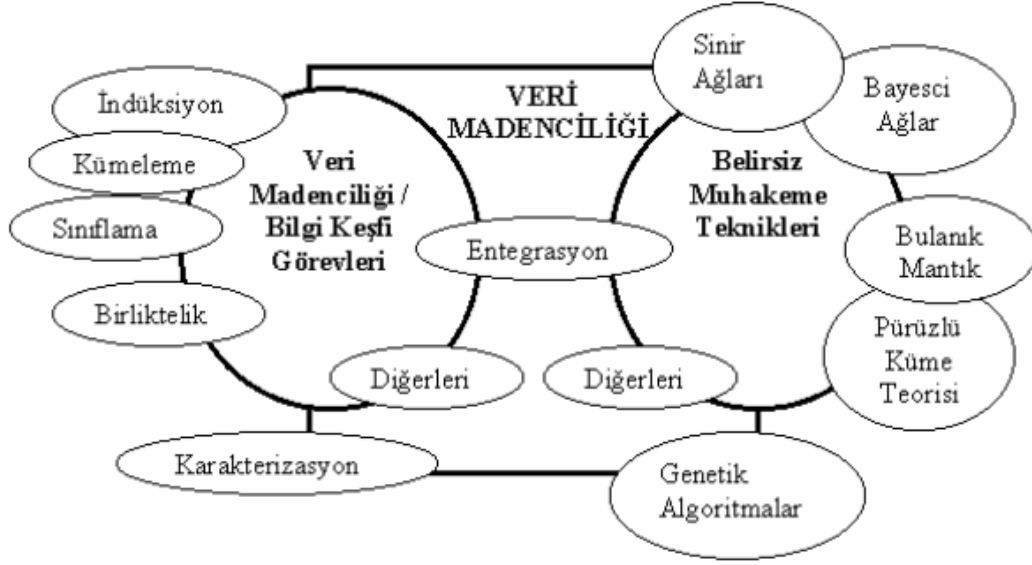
VERİ MADENCİLİĞİ

Veri Madenciliği / Bilgi Keşfi Görevleri

İndüksiyon

Kümeleme

Sınıflama

Birliktelik

Diğerleri

Karakterizasyon

Entegrasyon

Belirsiz Muhakeme Teknikleri

Sinir Ağları

Bayesci Ağlar

Bulanık Mantık

Pürüzlü Küme Teorisi

Diğerleri

Genetik Algoritmalar